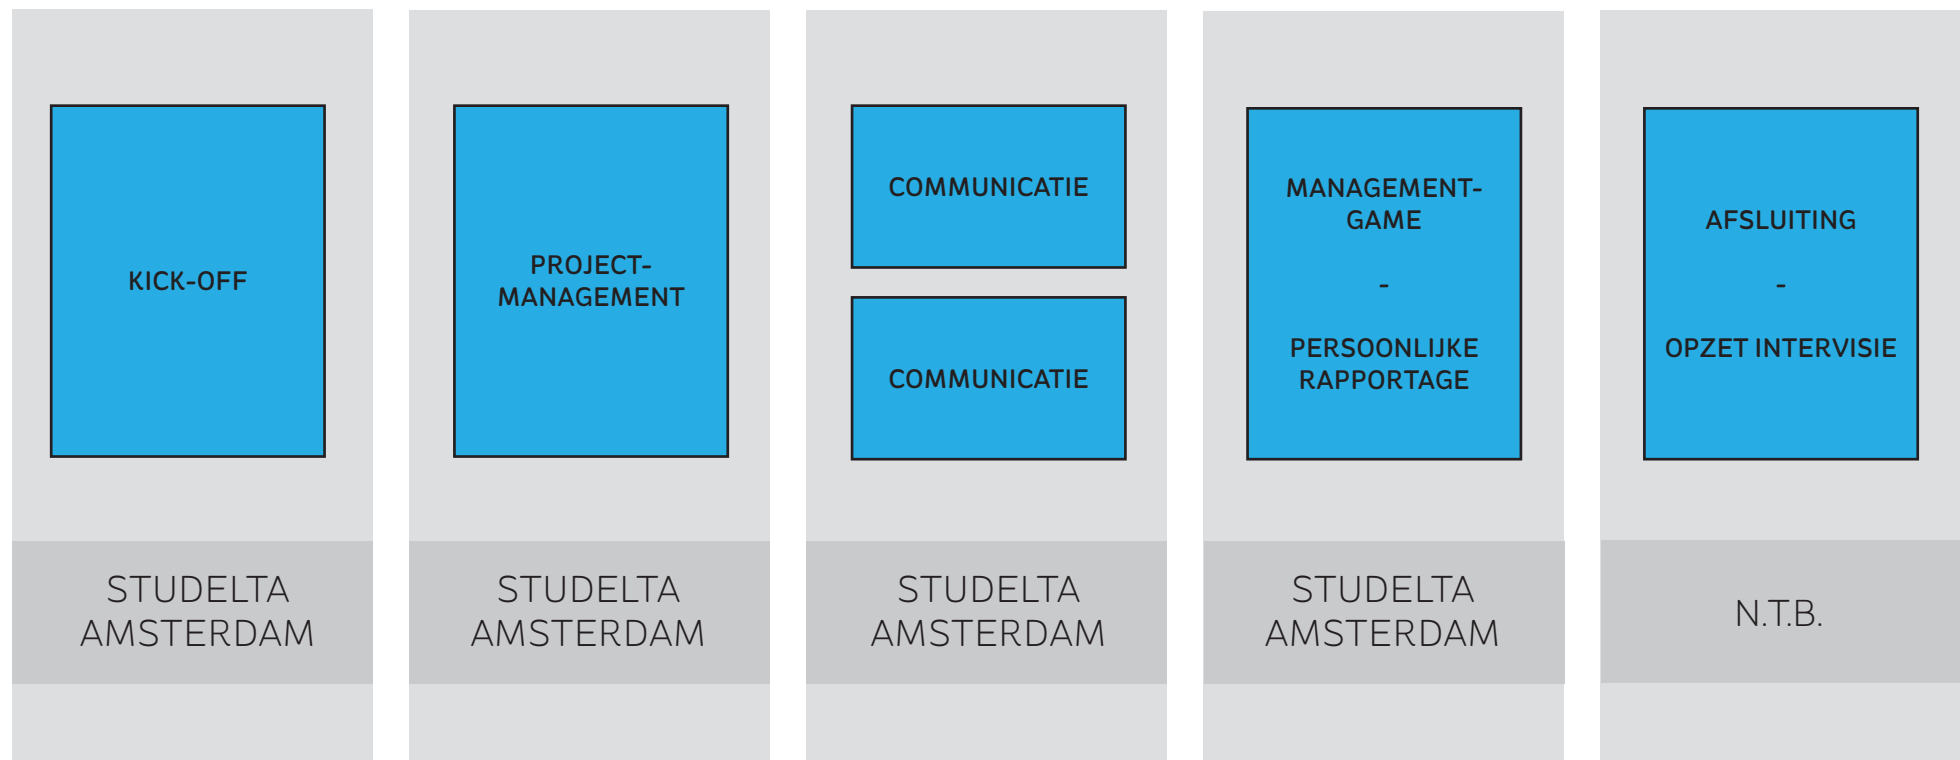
KICK-OFF

STUDELTA AMSTERDAM

PROJECT-MANAGEMENT

STUDELTA AMSTERDAM

COMMUNICATIE

COMMUNICATIE

STUDELTA AMSTERDAM

MANAGEMENT-GAME

-

PERSOONLIJKE RAPPORTAGE

STUDELTA AMSTERDAM

AFSLUITING

-

OPZET INTERVISIE

N.T.B.